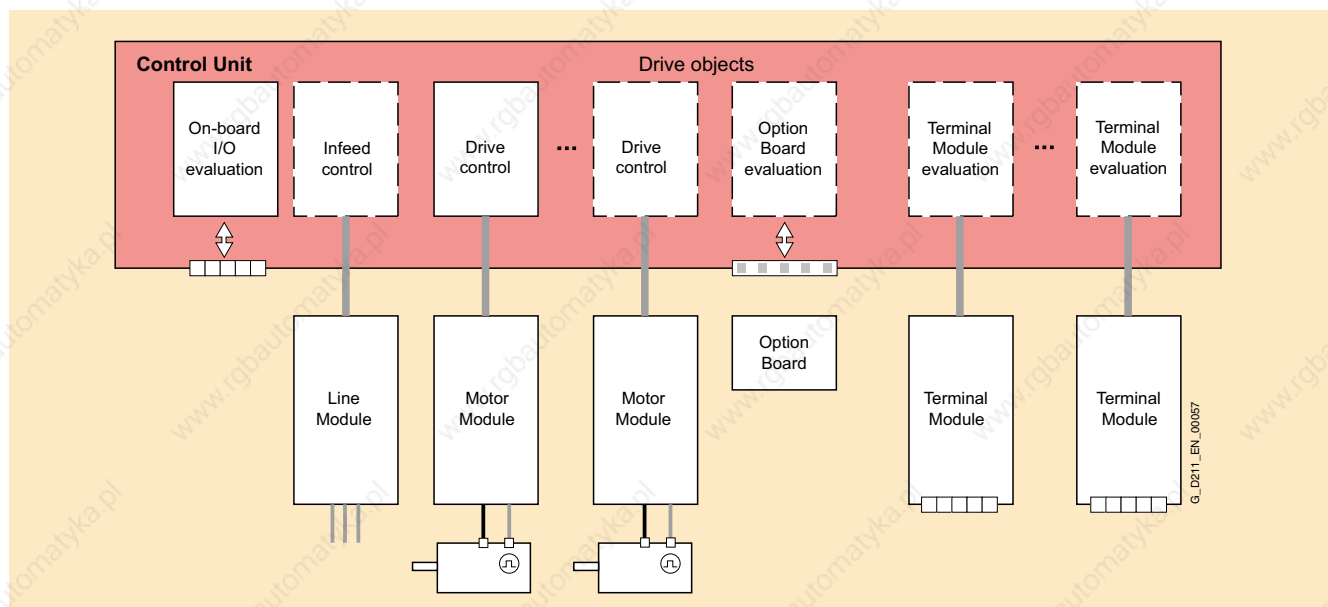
Control Unit

Drive objects

On-board I/O evaluation

Infeed control

Drive control

...

Drive control

Option Board evaluation

Terminal Module evaluation

...

Terminal Module evaluation

Line Module

Motor Module

Motor Module

Option Board

Terminal Module

Terminal Module

G_D211_EN_00057

www.rgbautomatyka.pl